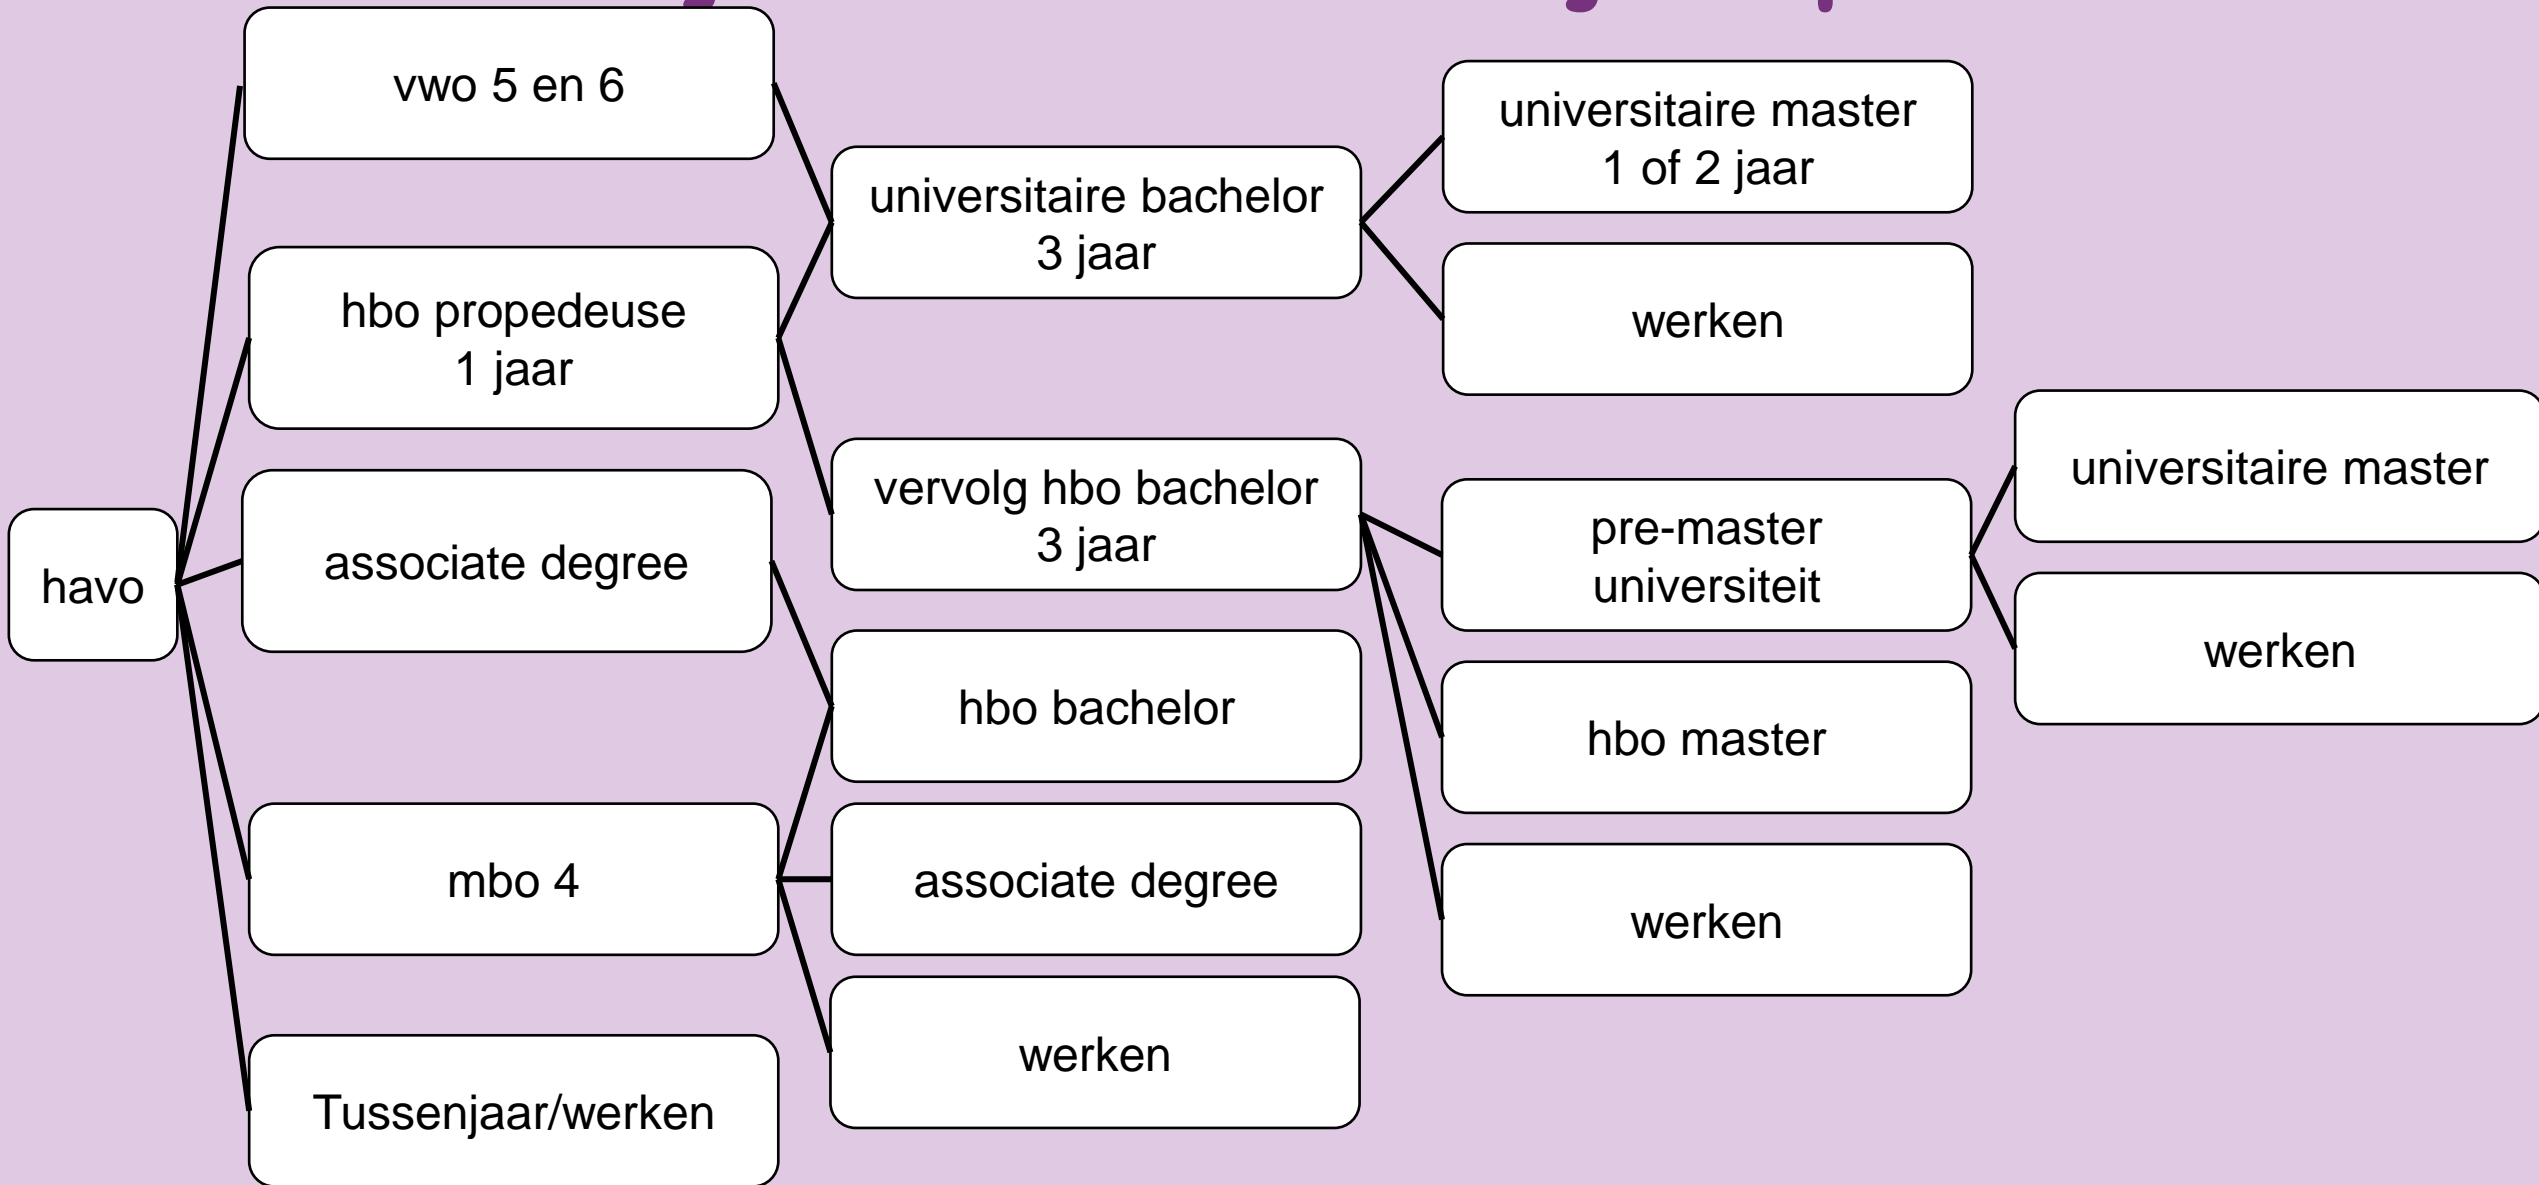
havo

vwo 5 en 6

hbo propedeuse
1 jaar

associate degree

mbo 4

Tussenjaar/werken

universitaire bachelor
3 jaar

vervolg hbo bachelor
3 jaar

hbo bachelor

associate degree

werken

universitaire master
1 of 2 jaar

werken

pre-master
universiteit

hbo master

werken

universitaire master

werken